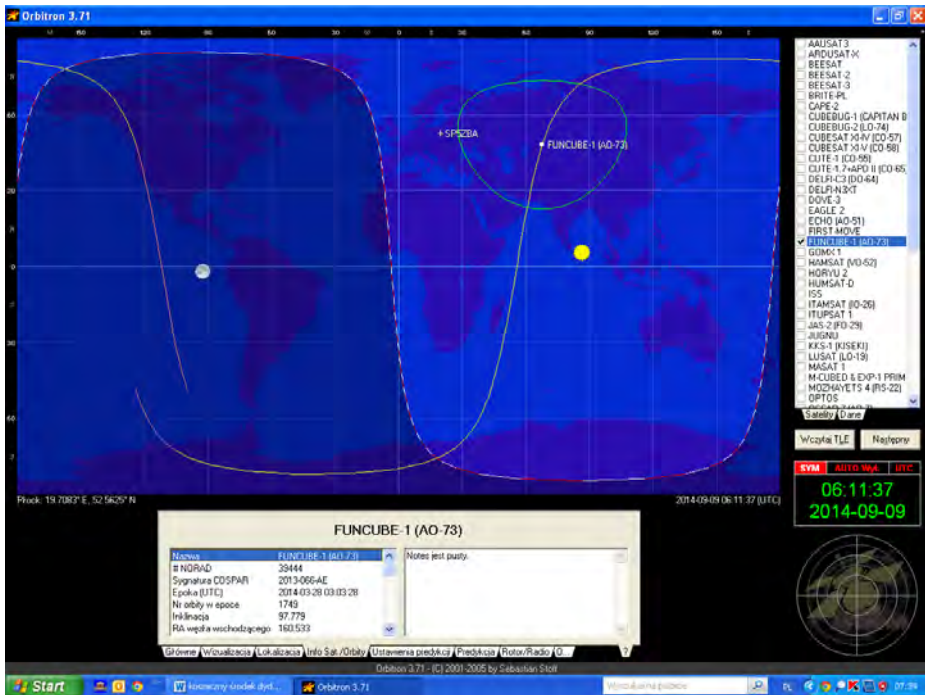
Orbitron 3.71

150 120 90 60 30 0 30 60 90 120 150

+SP5ZBA
FUNCUBE-1 (AO-73)

AAUSAT3
ARDUSAT-X
BEESAT
BEESAT-2
BEESAT-3
BRITE-PL
CAPE-2
CUBEBUG-1 (CAPITAN B
CUBEBUG-2 (LO-74)
CUBESAT XI-IV (CO-57)
CUBESAT XI-V (CO-58)
CUTE-1 (CO-55)
CUTE-1.7+APD II (CO-65
DELFI-C3 (DO-64)
DELFI-N3XT
DOVE-3
EAGLE 2
ECHO (AO-51)
FIRST-MOVE
FUNCUBE-1 (AO-73)
GOMX 1
HAMSAT (VO-52)
HORYU 2
HUMSAT-D
ISS
ITAMSAT (IO-26)
ITUPSAT 1
JAS-2 (FO-29)
JUGNU
KKS-1 (KISEKI)
LUSAT (LO-19)
MASAT 1
M-CUBED & EXP-1 PRIM
MOZHAYETS 4 (RS-22)
OPTOS
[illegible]

Satelity | Dane

Wczytaj TLE | Następny

SYM | AUTO WyŁ | UTC

06:11:37
2014-09-09

Płock: 19.7083° E, 52.5625° N
2014-09-09 06:11:37 (UTC)

FUNCUBE-1 (AO-73)

| | |
|---|---|
| Nazwa | FUNCUBE-1 (AO-73) |
| # NORAD | 39444 |
| Sygnatura COSPAR | 2013-066-AE |
| Epoka (UTC) | 2014-03-28 03:03:28 |
| Nr orbity w epoce | 1749 |
| Inklinacja | 97.779 |
| RA węzła wschodzącego | 160.533 |

Notes jest pusty.

Główne | Wizualizacja | Lokalizacja | Info Sat./Orbity | Ustawienia predykcji | Predykcja | Rotor/Radio | O... | ?

Orbitron 3.71 - (C) 2001-2005 by Sebastian Stoff

Start | koncowy-srodek dyd... | Orbitron 3.71 | Wyszukaj w pulpicie | PL | 07:39